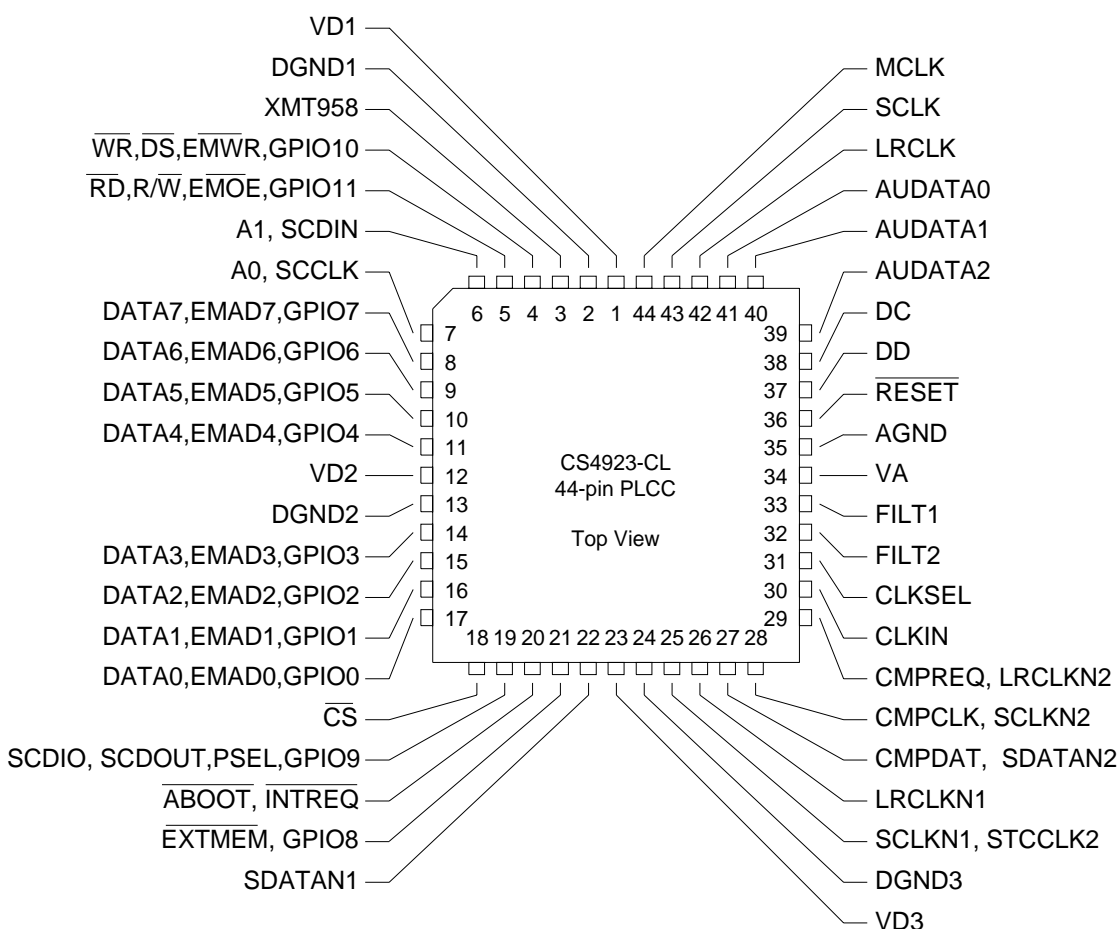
VD1
DGND1
XMT958
$\overline{WR}$,$\overline{DS}$,$\overline{EMWR}$,GPIO10
$\overline{RD}$,R/$\overline{W}$,$\overline{EMOE}$,GPIO11
A1, SCDIN
A0, SCCLK
DATA7,EMAD7,GPIO7
DATA6,EMAD6,GPIO6
DATA5,EMAD5,GPIO5
DATA4,EMAD4,GPIO4
VD2
DGND2
DATA3,EMAD3,GPIO3
DATA2,EMAD2,GPIO2
DATA1,EMAD1,GPIO1
DATA0,EMAD0,GPIO0
$\overline{CS}$
SCDIO, SCDOUT,PSEL,GPIO9
$\overline{ABOOT}$, $\overline{INTREQ}$
$\overline{EXTMEM}$, GPIO8
SDATAN1

MCLK
SCLK
LRCLK
AUDATA0
AUDATA1
AUDATA2
DC
DD
$\overline{RESET}$
AGND
VA
FILT1
FILT2
CLKSEL
CLKIN
CMPREQ, LRCLKN2
CMPCLK, SCLKN2
CMPDAT, SDATAN2
LRCLKN1
SCLKN1, STCCLK2
DGND3
VD3

6 5 4 3 2 1 44 43 42 41 40
7
8
9
10
11
12
13
14
15
16
17
39
38
37
36
35
34
33
32
31
30
29
18 19 20 21 22 23 24 25 26 27 28

CS4923-CL
44-pin PLCC

Top View